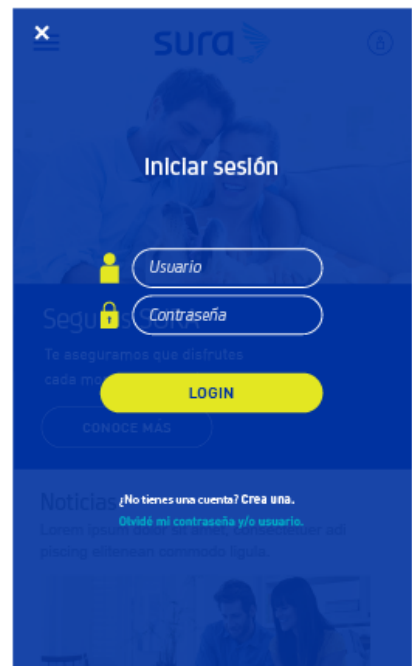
×
sura

Iniciar sesión

Usuario

Contraseña

Seguros SURA

Te aseguramos que disfrutes cada mo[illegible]

LOGIN

CONOCE MAS

Noticias

¿No tienes una cuenta? Crea una.

Olvidé mi contraseña y/o usuario.

Lorem ipsum dolor sit amet, consectetuer adi piscing elit. Aenean commodo ligula.